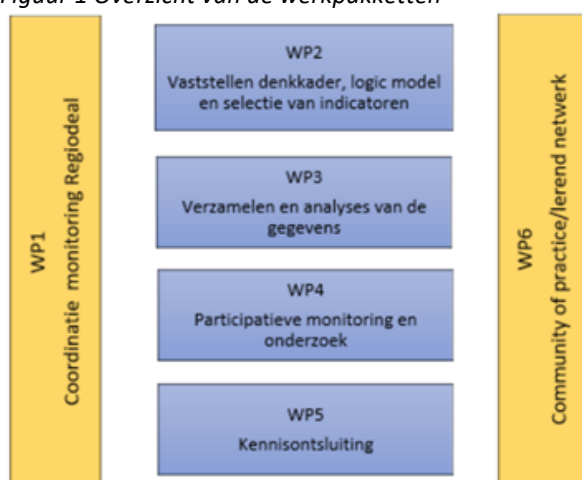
Figuur 1 Overzicht van de werkpakketten

WP1
Coordinatie monitoring Regiodeal

WP2
Vaststellen denkkader, logic model en selectie van indicatoren

WP3
Verzamelen en analyses van de gegevens

WP4
Participatieve monitoring en onderzoek

WP5
Kennisontsluiting

WP6
Community of practice/lerend netwerk